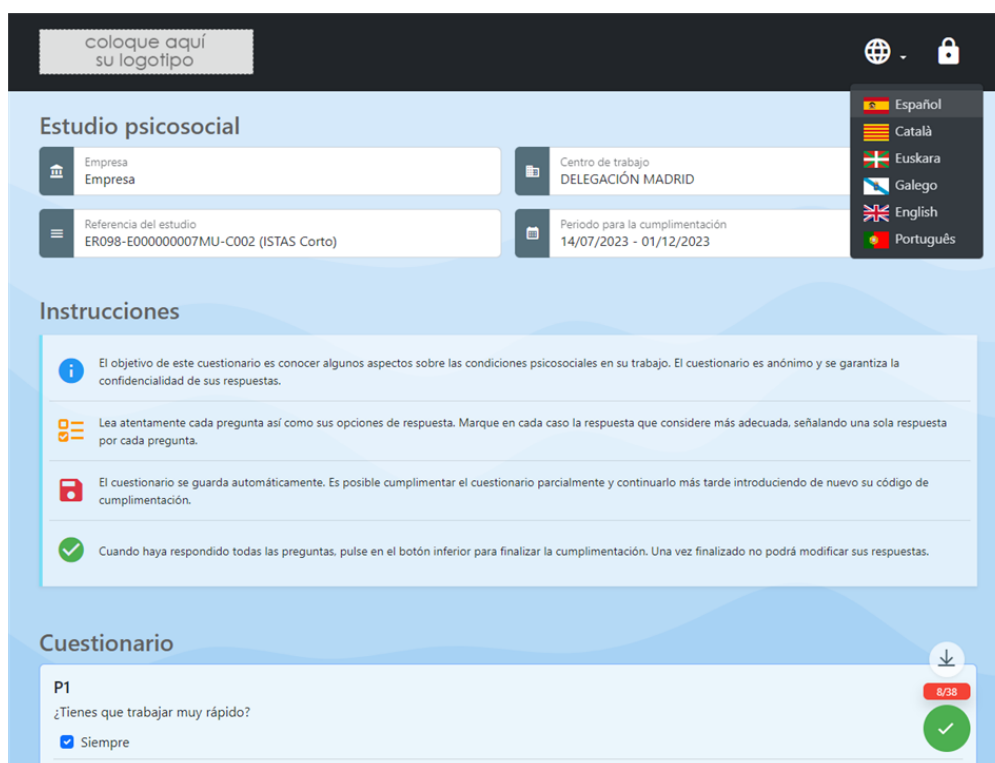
coloque aquí
su logotipo

Español
Català
Euskara
Galego
English
Português

Estudio psicosocial

Empresa
Empresa

Centro de trabajo
DELEGACIÓN MADRID

Referencia del estudio
ER098-E000000007MU-C002 (ISTAS Corto)

Periodo para la cumplimentación
14/07/2023 - 01/12/2023

Instrucciones

El objetivo de este cuestionario es conocer algunos aspectos sobre las condiciones psicosociales en su trabajo. El cuestionario es anónimo y se garantiza la confidencialidad de sus respuestas.

Lea atentamente cada pregunta así como sus opciones de respuesta. Marque en cada caso la respuesta que considere más adecuada, señalando una sola respuesta por cada pregunta.

El cuestionario se guarda automáticamente. Es posible cumplimentar el cuestionario parcialmente y continuarlo más tarde introduciendo de nuevo su código de cumplimentación.

Cuando haya respondido todas las preguntas, pulse en el botón inferior para finalizar la cumplimentación. Una vez finalizado no podrá modificar sus respuestas.

Cuestionario

P1
¿Tienes que trabajar muy rápido?
Siempre

8/38